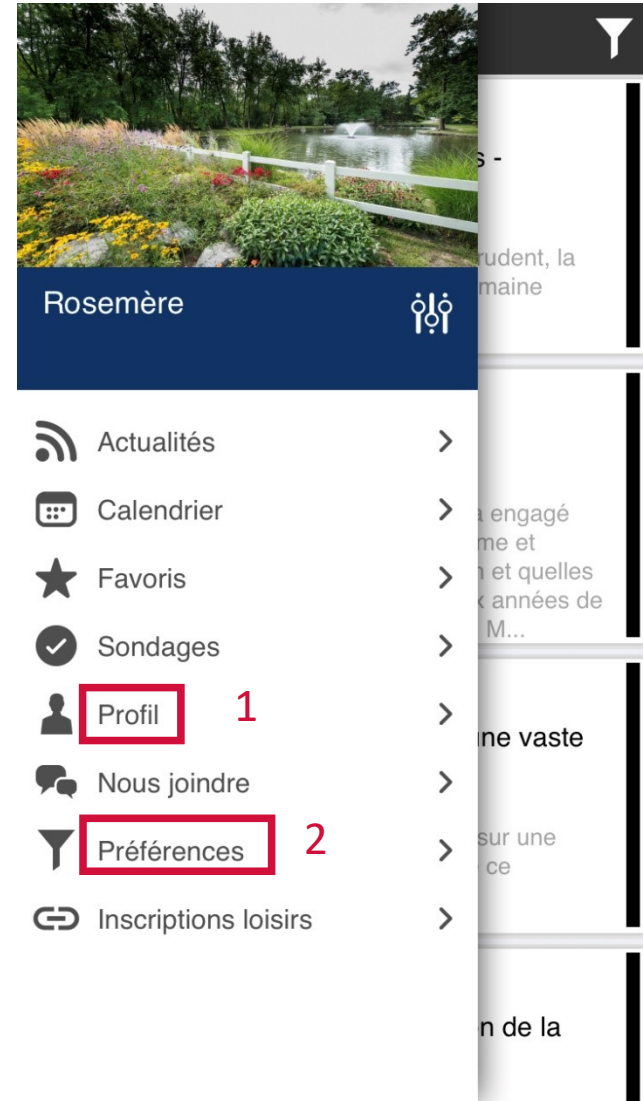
Rosemère

Actualités

Calendrier

Favoris

Sondages

Profil 1

Nous joindre

Préférences 2

Inscriptions loisirs

s -

rudent, la
maine

a engagé
me et
n et quelles
x années de
M...

ne vaste

sur une
ce

n de la